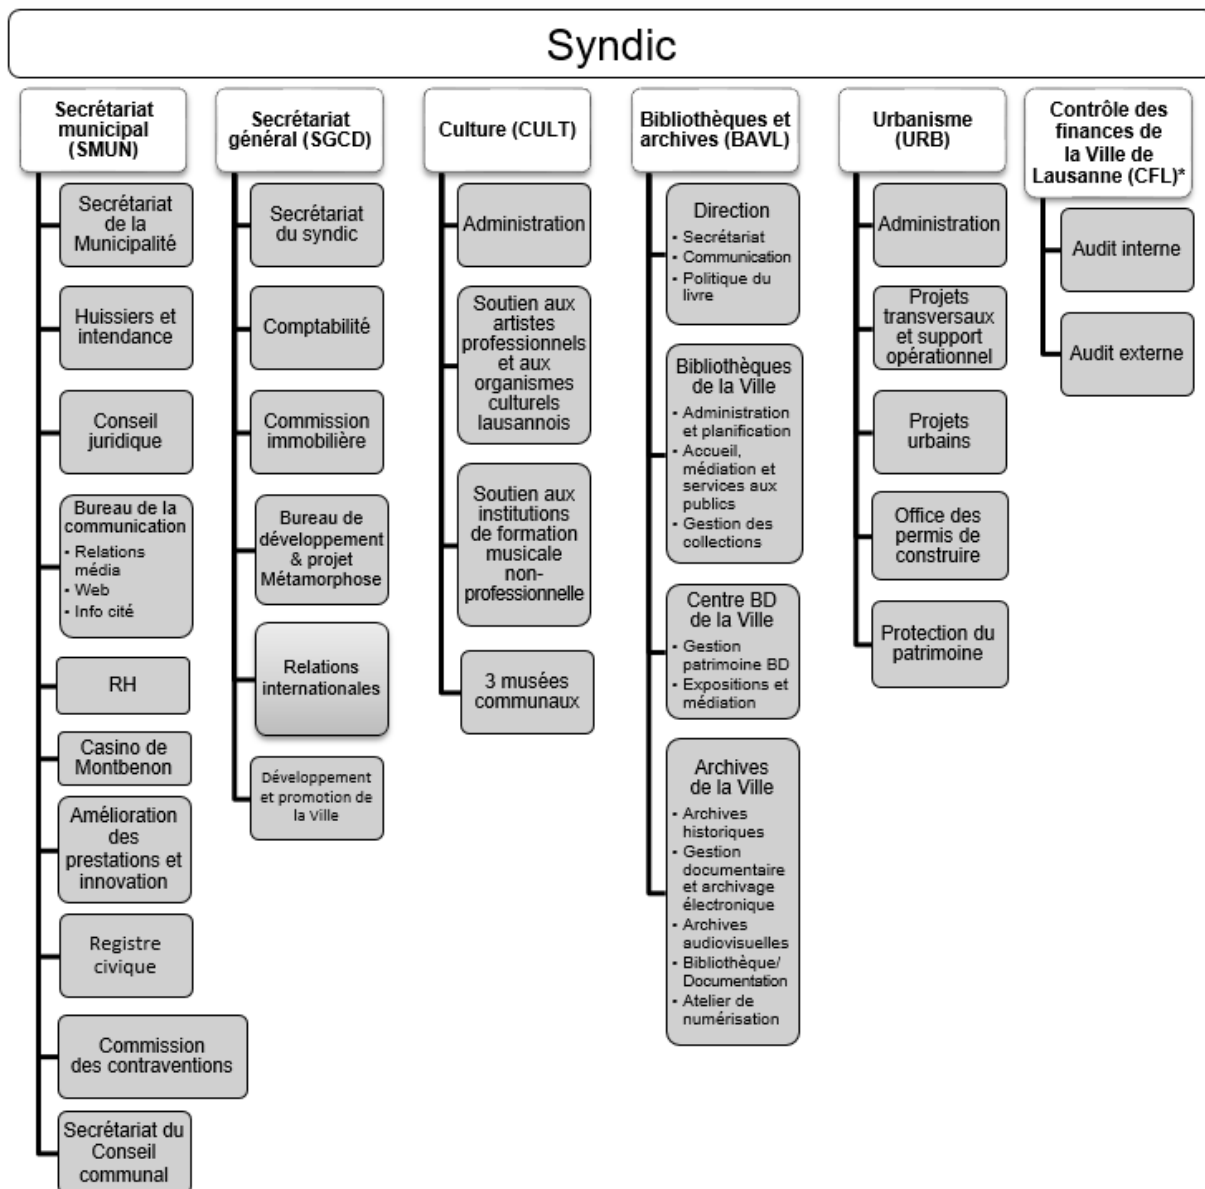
Syndic

Secrétariat municipal (SMUN)

Secrétariat de la Municipalité

Huissiers et intendance

Conseil juridique

Bureau de la communication
- Relations média
- Web
- Info cité

RH

Casino de Montbenon

Amélioration des prestations et innovation

Registre civique

Commission des contraventions

Secrétariat du Conseil communal

Secrétariat général (SGCD)

Secrétariat du syndic

Comptabilité

Commission immobilière

Bureau de développement & projet Métamorphose

Relations internationales

Développement et promotion de la Ville

Culture (CULT)

Administration

Soutien aux artistes professionnels et aux organismes culturels lausannois

Soutien aux institutions de formation musicale non-professionnelle

3 musées communaux

Bibliothèques et archives (BAVL)

Direction
- Secrétariat
- Communication
- Politique du livre

Bibliothèques de la Ville
- Administration et planification
- Accueil, médiation et services aux publics
- Gestion des collections

Centre BD de la Ville
- Gestion patrimoine BD
- Expositions et médiation

Archives de la Ville
- Archives historiques
- Gestion documentaire et archivage électronique
- Archives audiovisuelles
- Bibliothèque/ Documentation
- Atelier de numérisation

Urbanisme (URB)

Administration

Projets transversaux et support opérationnel

Projets urbains

Office des permis de construire

Protection du patrimoine

Contrôle des finances de la Ville de Lausanne (CFL)*

Audit interne

Audit externe